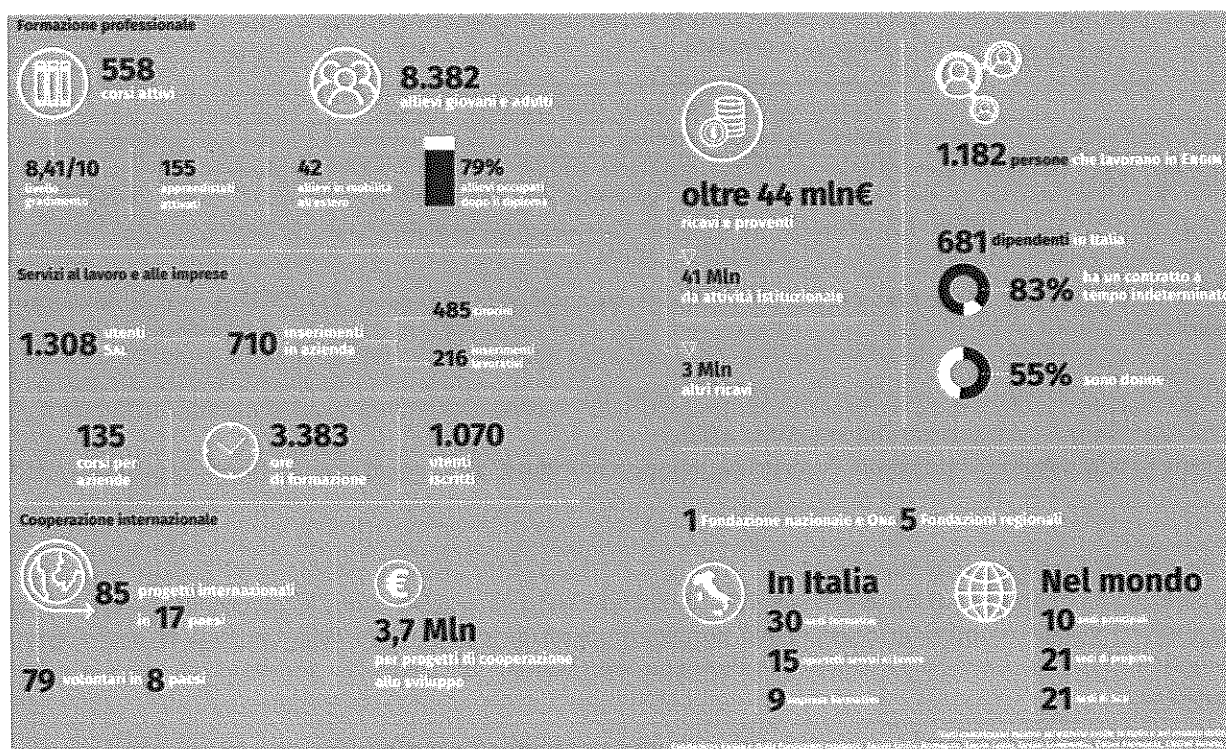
Formazione professionale

558
corsi attivi

8.382
allievi giovani e adulti

8,41/10
livello gradimento

155
apprendistati attivati

42
allievi in mobilità all'estero

79%
allievi occupati dopo il diploma

oltre 44 mln€
ricavi e proventi

41 Mln
da attività istituzionale

3 Mln
altri ricavi

1.182 persone che lavorano in ENDIN

681 dipendenti in Italia

83% ha un contratto a tempo indeterminato

55% sono donne

Servizi al lavoro e alle imprese

1.308 utenti SAL

710 inserimenti in azienda

485 tirocini

216 inserimenti lavorativi

135
corsi per aziende

3.383
ore di formazione

1.070
utenti iscritti

Cooperazione internazionale

85 progetti internazionali in 17 paesi

79 volontari in 8 paesi

3,7 Mln
per progetti di cooperazione allo sviluppo

1 Fondazione nazionale e ONG 5 Fondazioni regionali

In Italia
30 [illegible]
15 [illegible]
9 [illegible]

Nel mondo
10 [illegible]
21 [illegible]
21 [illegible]

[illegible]